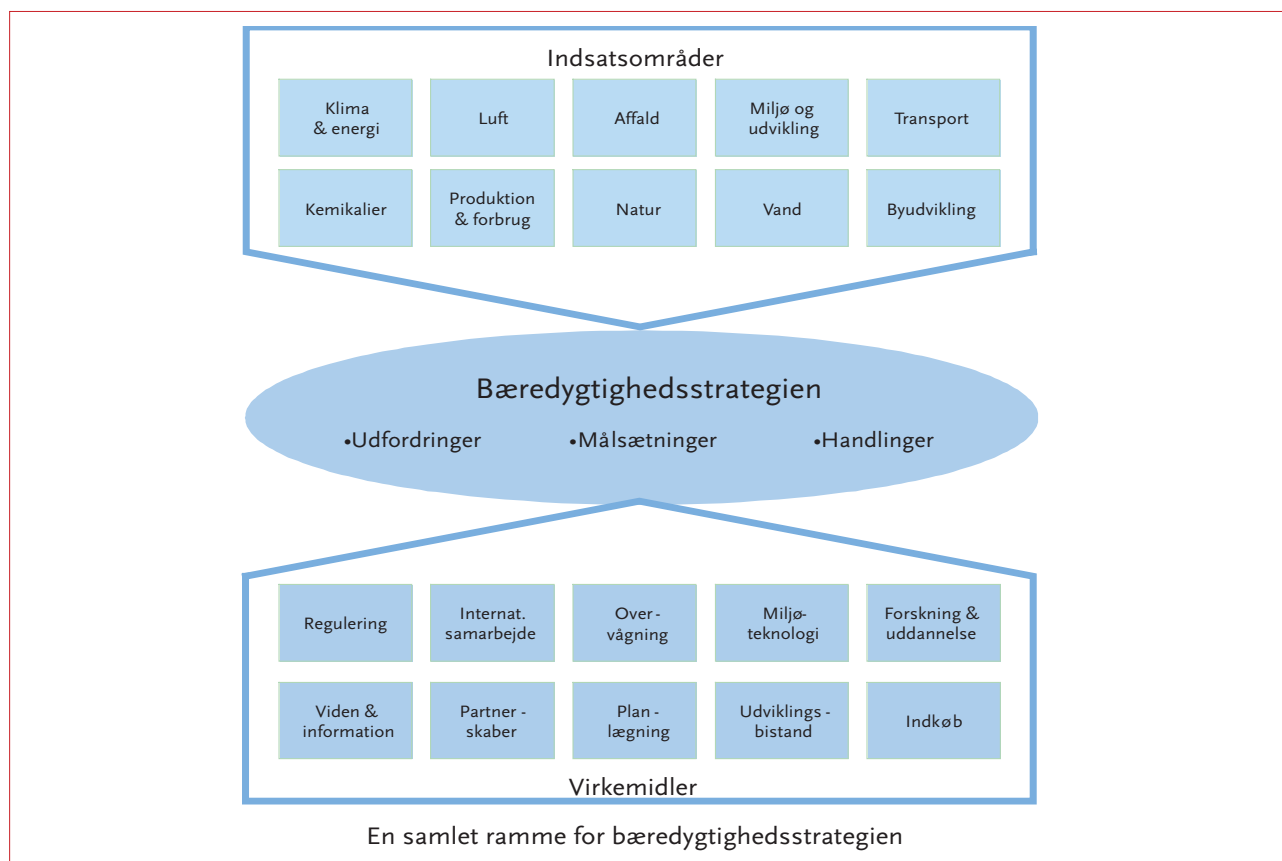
Indsatsområder

| Klima & energi | Luft | Affald | Miljø og udvikling | Transport |
|---|---|---|---|---|
| Kemikalier | Produktion & forbrug | Natur | Vand | Byudvikling |

Bæredygtighedsstrategien

•Udfordringer •Målsætninger •Handlinger

| Regulering | Internat. samarbejde | Over - vågning | Miljø- teknologi | Forskning & uddannelse |
|---|---|---|---|---|
| Viden & information | Partner - skaber | Plan - lægning | Udviklings - bistand | Indkøb |

Virkemidler

En samlet ramme for bæredygtighedsstrategien